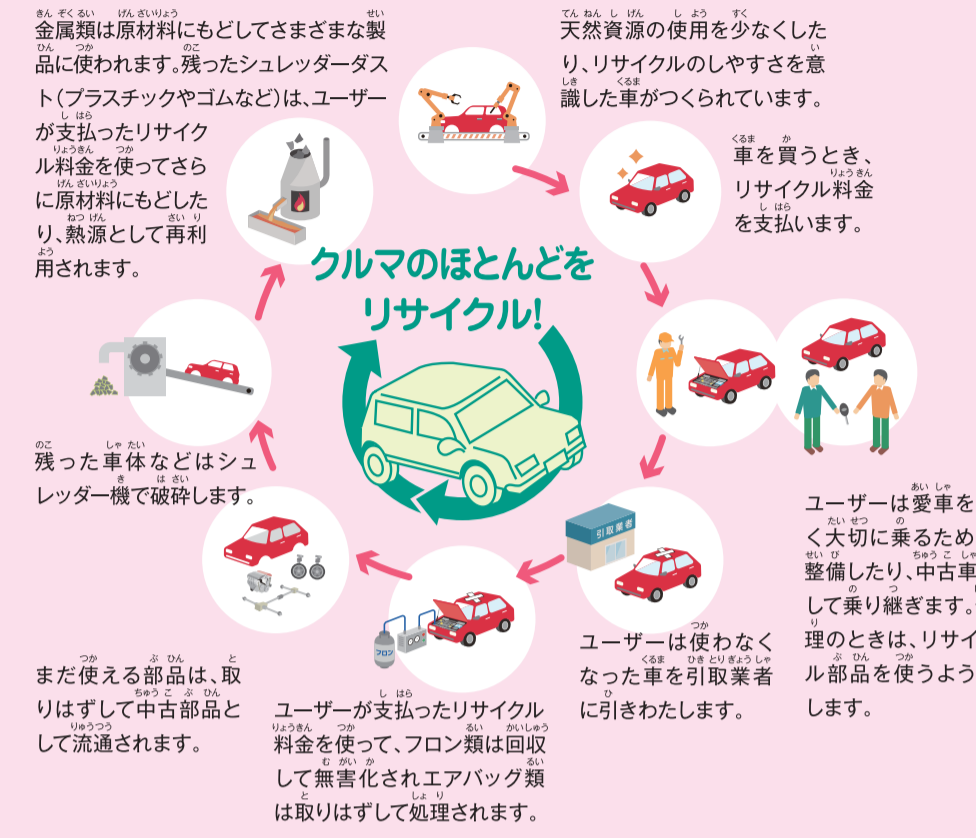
金属類は原材料にもどしてさまざまな製品に使われます。残ったシュレッダーダスト(プラスチックやゴムなど)は、ユーザーが支払ったリサイクル料金を使ってさらに原材料にもどしたり、熱源として再利用されます。

天然資源の使用を少なくしたり、リサイクルのしやすさを意識した車がつくられています。

車を買うとき、リサイクル料金を支払います。

クルマのほとんどをリサイクル!

ユーザーは愛車を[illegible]く大切に乗るため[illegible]整備したり、中古車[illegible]して乗り継ぎます。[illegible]理のときは、リサイ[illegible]ル部品を使うよう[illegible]します。

引取業者

ユーザーは使わなくなった車を引取業者に引きわたします。

フロン

ユーザーが支払ったリサイクル料金を使って、フロン類は回収して無害化されエアバッグ類は取りはずして処理されます。

まだ使える部品は、取りはずして中古部品として流通されます。

残った車体などはシュレッダー機で破砕します。